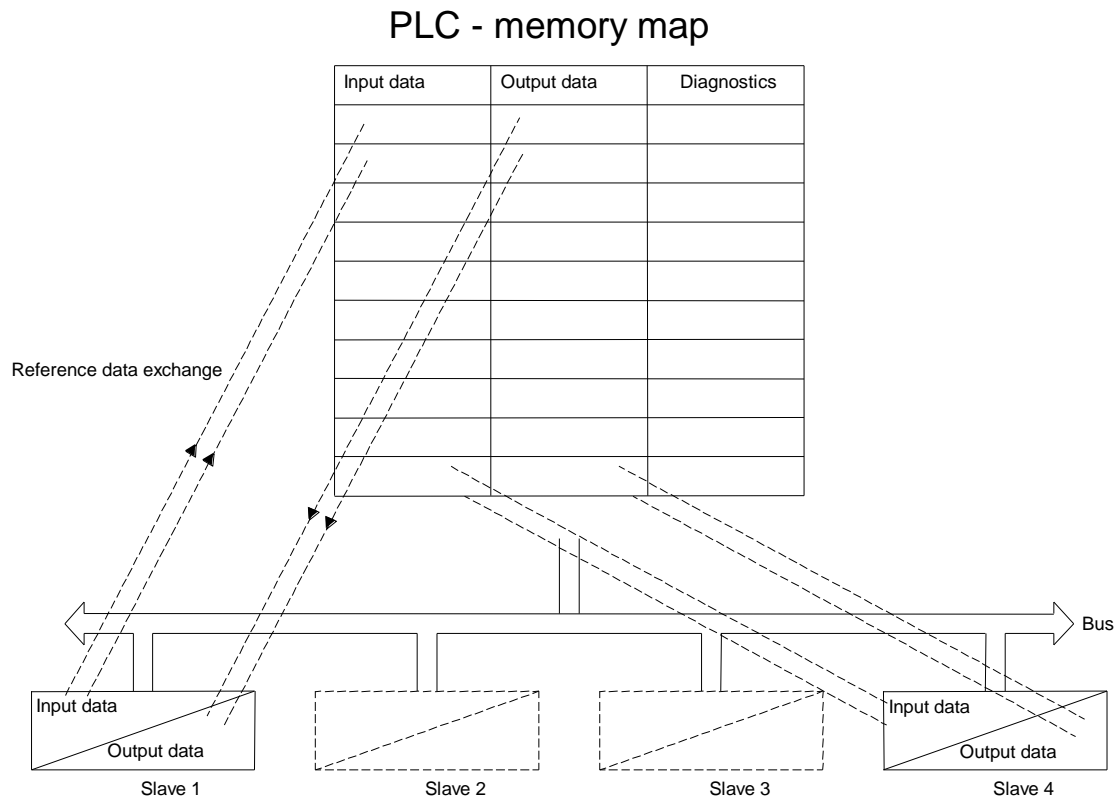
PLC - memory map

| Input data | Output data | Diagnostics |
|---|---|---|
| | | |
| | | |
| | | |
| | | |
| | | |
| | | |
| | | |
| | | |
| | | |
| | | |

Reference data exchange

Bus

Input data

Output data

Slave 1

Slave 2

Slave 3

Input data

Output data

Slave 4